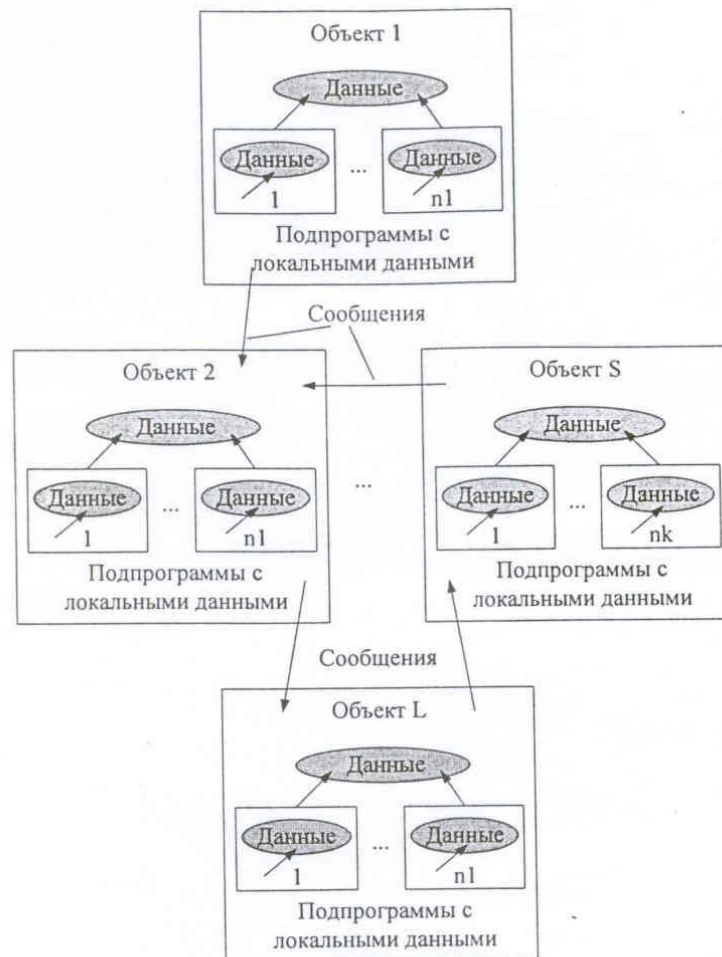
Объект 1

Данные

Данные

...

Данные

1

n1

Подпрограммы с локальными данными

Сообщения

Объект 2

Данные

Данные

...

Данные

1

n1

Подпрограммы с локальными данными

...

Объект S

Данные

Данные

...

Данные

1

nk

Подпрограммы с локальными данными

Сообщения

Объект L

Данные

Данные

...

Данные

1

n1

Подпрограммы с локальными данными